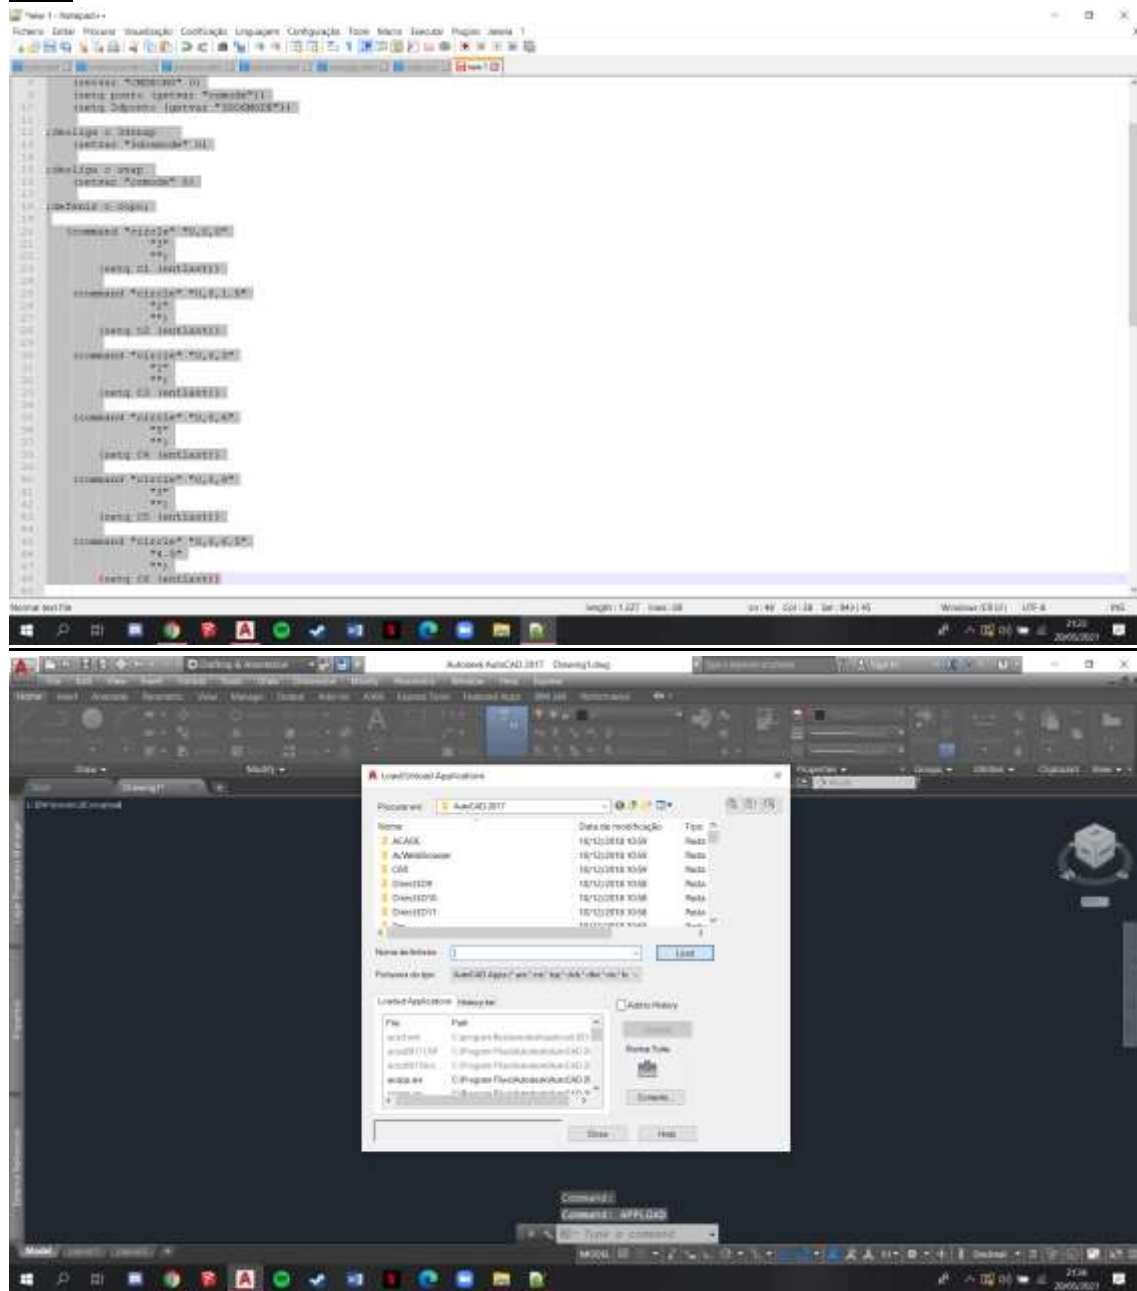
*new 1 - Notepad++
Ficheiro Editar Procurar Visualização Codificação Linguagem Configurações Tools Macro Executar Plugins Janela ?

(setvar "CMDECHO" 0)
(setq posnto (getvar "osmode"))
(setq Ddponto (getvar "DDOSMODE"))

;desliga o ddsnap
(setvar "ddosmode" 0)

;desliga o snap
(setvar "osmode" 0)

;desenha o copo;

(command "circle" "0,0,0"
"2"
"")
(setq c1 (entlast))

(command "circle" "0,0,1.5"
"2"
"")
(setq c2 (entlast))

(command "circle" "0,0,3"
"2"
"")
(setq c3 (entlast))

(command "circle" "0,0,4"
"3"
"")
(setq c4 (entlast))

(command "circle" "0,0,6"
"3"
"")
(setq c5 (entlast))

(command "circle" "0,0,6.5"
"4.5"
"")
(setq c6 (entlast))

Normal text file
length : 1,127 lines : 48
Ln : 48 Col : 18 Sel : 843 | 45
Windows (CR LF) UTF-8
INS
21:20
20/05/2021

Drafting & Annotation
Autodesk AutoCAD 2017 Drawing1.dwg
Home Insert Annotate Parametric View Manage Output Add-ins A360 Express Tools Featured Apps BIM 360 Performance
Draw Modify Properties Groups Utilities Clipboard View
Start Drawing1*
[-][Top][2D Wireframe]
Load/Unload Applications
Procurar em: AutoCAD 2017
Nome Data de modificação Tipo
ACADE 18/12/2018 10:59 Pasta
AcWebBrowser 18/12/2018 10:58 Pasta
CER 18/12/2018 10:59 Pasta
Direct3D9 18/12/2018 10:58 Pasta
Direct3D10 18/12/2018 10:58 Pasta
Direct3D11 18/12/2018 10:58 Pasta
Nome de ficheiro:
Load
Ficheiros do tipo: AutoCAD Apps (*.arx;*.crx;*.lsp;*.dvb;*.dbx;*.vlx;*.fa
Loaded Applications History list
Add to History
File Path
acad.mnl C:\program files\autodesk\autocad 20
acadiSTT.LSP C:\Program Files\Autodesk\AutoCAD 2
acadiSTTdoc... C:\Program Files\Autodesk\AutoCAD 2
acapp.arx C:\Program Files\Autodesk\AutoCAD 2
Unload
Startup Suite
Contents...
Close Help
Command:
Command: APPLOAD
Type a command
Model Layout1 Layout2
MODEL
Decimal
21:38
20/05/2021